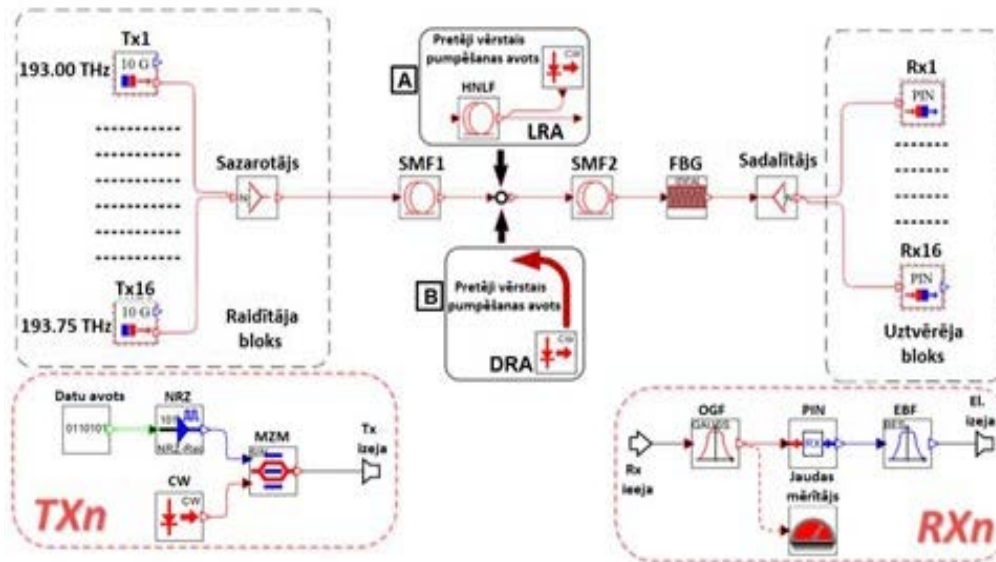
Tx1
193.00 THz
10 G
Tx16
193.75 THz
10 G
Raidītāja bloks
Sazarotājs
A
Pretēji vērstais pumpēšanas avots
CW
HNLF
LRA
SMF1
SMF2
FBG
B
Pretēji vērstais pumpēšanas avots
CW
DRA
Sadalītājs
Rx1
PIN
Rx16
PIN
Uztvērēja bloks
Datu avots
0110101
NRZ
NRZ Rac
MZM
Tx izeja
CW
CW
TXn
Rx ieeja
OGF
GAUSS
PIN
RX
EBF
BESL
El. izeja
Jaudas mērītājs
RXn